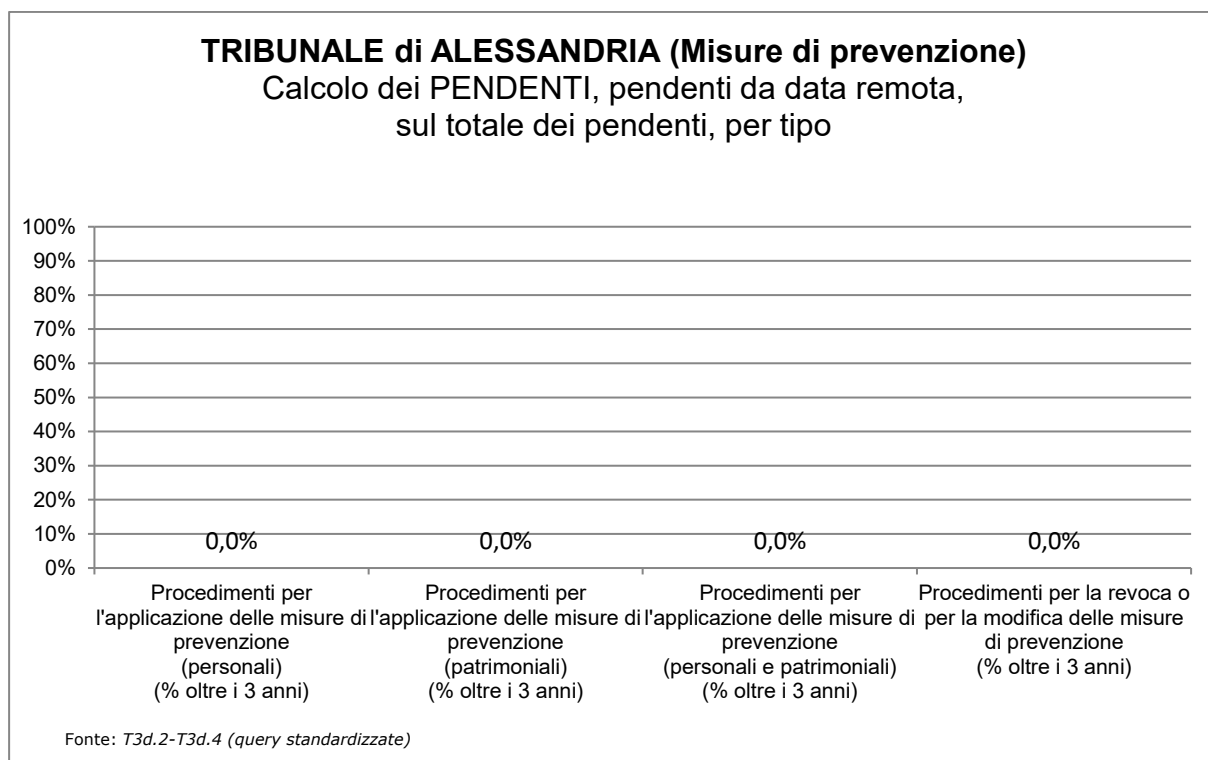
**TRIBUNALE di ALESSANDRIA (Misure di prevenzione)**
Calcolo dei PENDENTI, pendenti da data remota, sul totale dei pendenti, per tipo

100%
90%
80%
70%
60%
50%
40%
30%
20%
10%
0%

0,0%
0,0%
0,0%
0,0%

Procedimenti per l'applicazione delle misure di prevenzione (personali) (% oltre i 3 anni)

Procedimenti per l'applicazione delle misure di prevenzione (patrimoniali) (% oltre i 3 anni)

Procedimenti per l'applicazione delle misure di prevenzione (personali e patrimoniali) (% oltre i 3 anni)

Procedimenti per la revoca o per la modifica delle misure di prevenzione (% oltre i 3 anni)

Fonte: *T3d.2-T3d.4 (query standardizzate)*